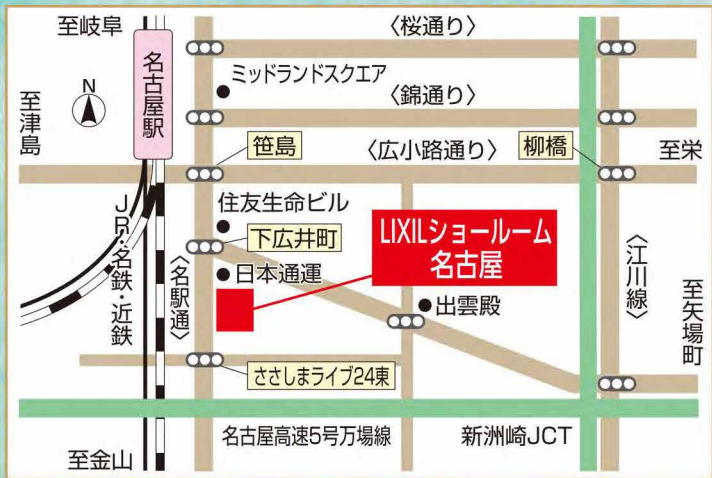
至岐阜

名古屋駅

〈桜通り〉

ミッドランドスクエア

〈錦通り〉

N

至津島

笹島

〈広小路通り〉

柳橋

至栄

住友生命ビル

下広井町

LIXILショールーム名古屋

JR・名鉄・近鉄

〈名駅通〉

日本通運

出雲殿

〈江川線〉

至矢場町

ささしまライブ24東

名古屋高速5号万場線

新洲崎JCT

至金山